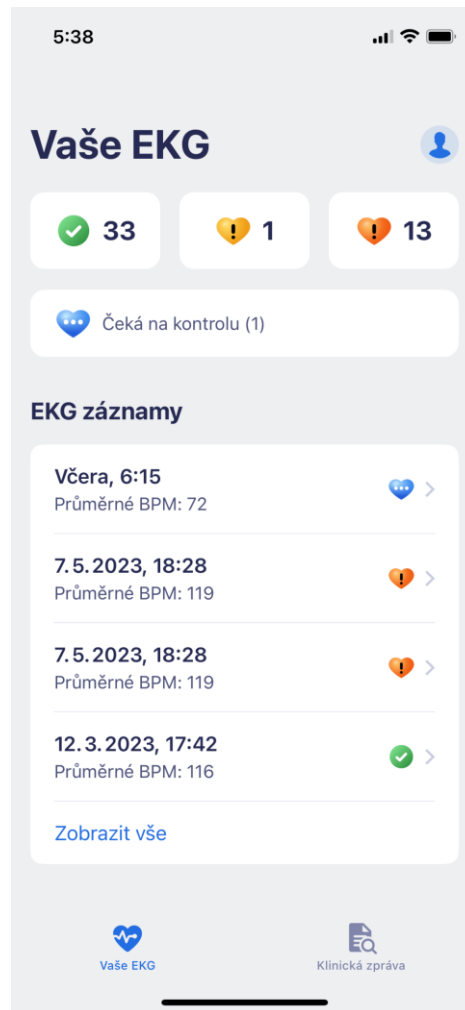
5:38

Vaše EKG

33

1

13

Čeká na kontrolu (1)

EKG záznamy

Včera, 6:15
Průměrné BPM: 72

7. 5. 2023, 18:28
Průměrné BPM: 119

7. 5. 2023, 18:28
Průměrné BPM: 119

12. 3. 2023, 17:42
Průměrné BPM: 116

Zobrazit vše

Vaše EKG

Klinická zpráva